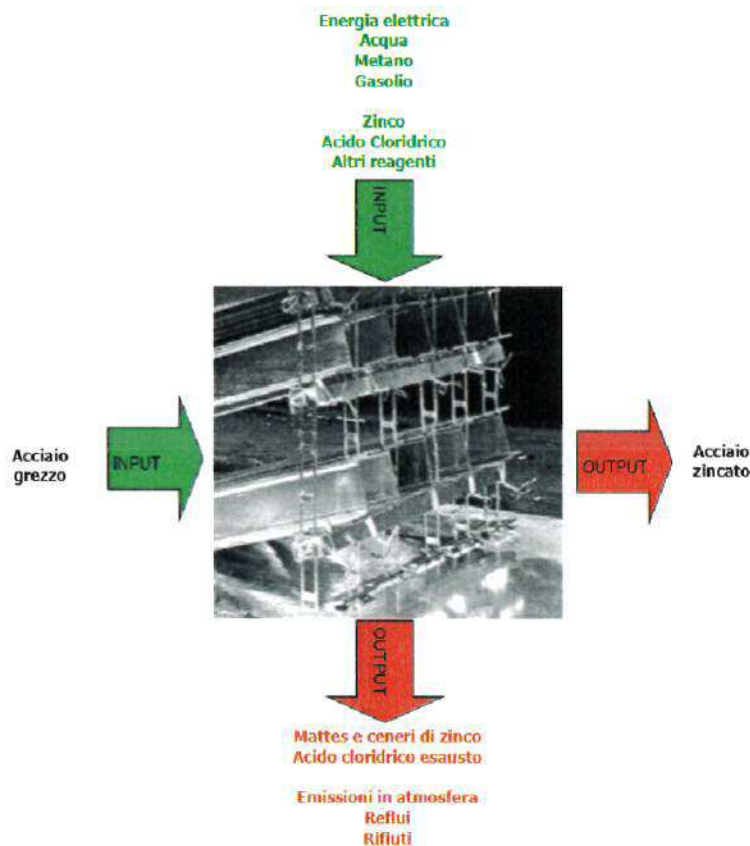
Energia elettrica
Acqua
Metano
Gasolio

Zinco
Acido Cloridrico
Altri reagenti

INPUT

Acciaio grezzo

INPUT

OUTPUT

Acciaio zincato

OUTPUT

Mattes e ceneri di zinco
Acido cloridrico esausto

Emissioni in atmosfera
Reflui
Rifiuti